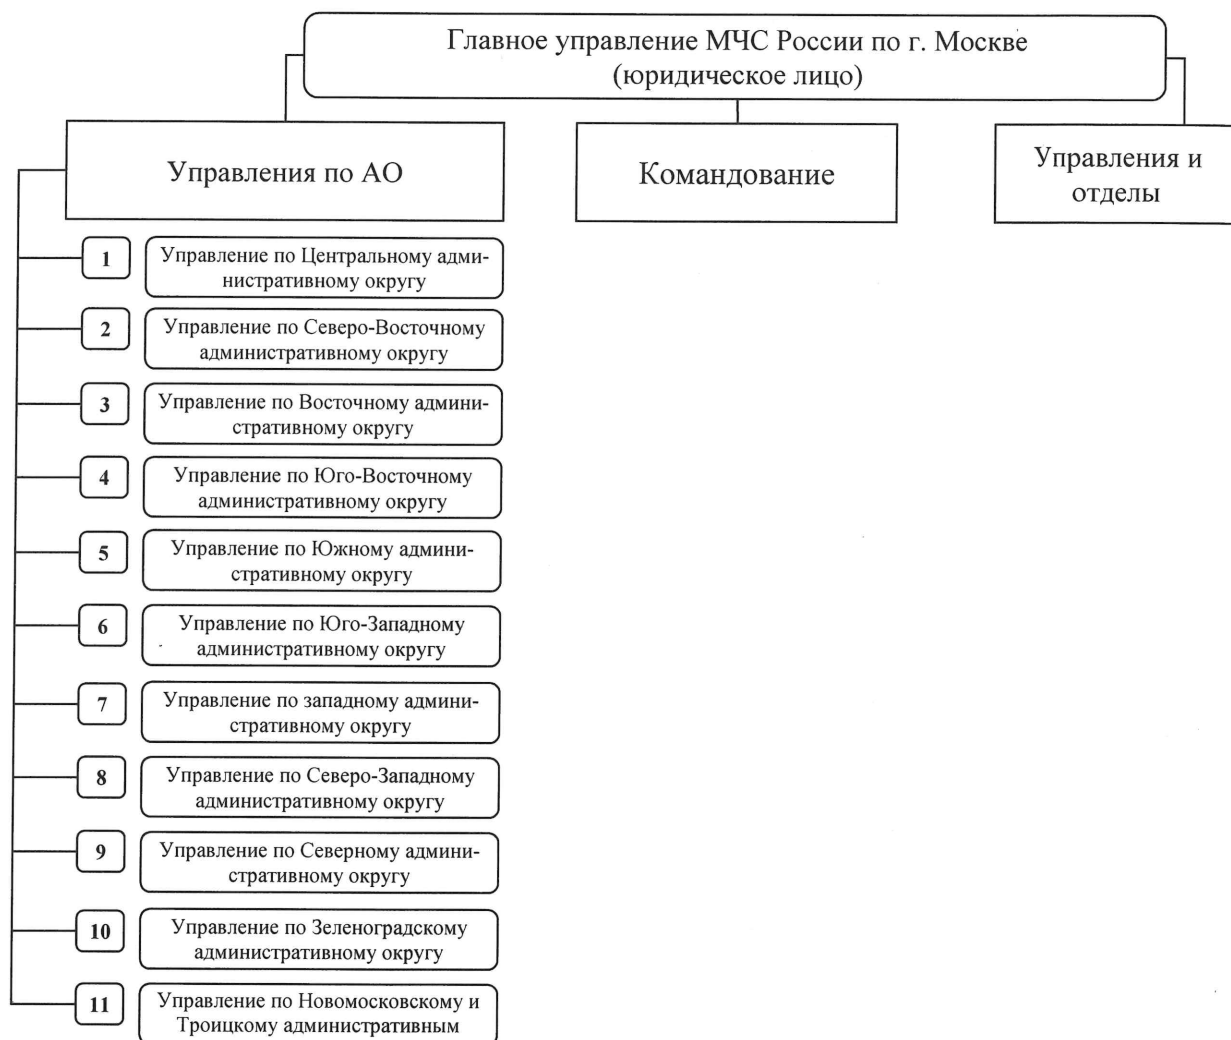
Главное управление МЧС России по г. Москве (юридическое лицо)

Управления по АО

Командование

Управления и отделы

1 Управление по Центральному административному округу

2 Управление по Северо-Восточному административному округу

3 Управление по Восточному административному округу

4 Управление по Юго-Восточному административному округу

5 Управление по Южному административному округу

6 Управление по Юго-Западному административному округу

7 Управление по западному административному округу

8 Управление по Северо-Западному административному округу

9 Управление по Северному административному округу

10 Управление по Зеленоградскому административному округу

11 Управление по Новомосковскому и Троицкому административным